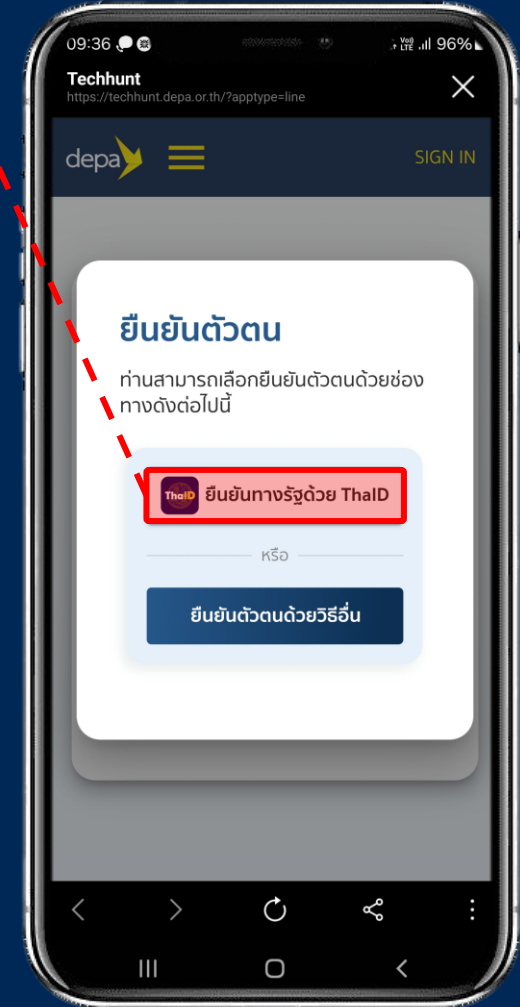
09:36 Vo) LTE 96%

Techhunt
https://techhunt.depa.or.th/?apptype=line

depa

SIGN IN

ยืนยันตัวตน

ท่านสามารถเลือกยืนยันตัวตนด้วยช่องทางดังต่อไปนี้

ThaID ยืนยันทางรัฐด้วย ThaID

หรือ

ยืนยันตัวตนด้วยวิธีอื่น